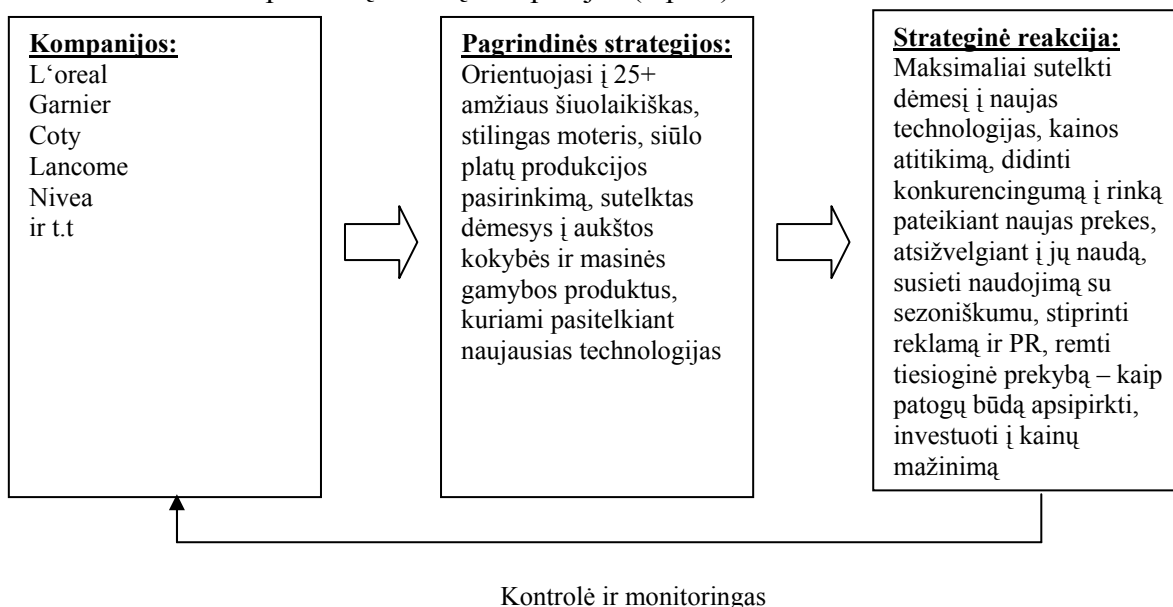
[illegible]

**Kompanijos:**
L'oreal
Garnier
Coty
Lancome
Nivea
ir t.t

**Pagrindinės strategijos:**
Orientuojasi į 25+ amžiaus šiuolaikiškas, stilingas moteris, siūlo platų produkcijos pasirinkimą, sutelktas dėmesys į aukštos kokybės ir masinės gamybos produktus, kuriami pasitelkiant naujausias technologijas

**Strateginė reakcija:**
Maksimaliai sutelkti dėmesį į naujas technologijas, kainos atitikimą, didinti konkurencingumą į rinką pateikiant naujas prekes, atsižvelgiant į jų naudą, susieti naudojimą su sezoniškumu, stiprinti reklamą ir PR, remti tiesioginę prekybą – kaip patogų būdą apsipirkti, investuoti į kainų mažinimą

Kontrolė ir monitoringas